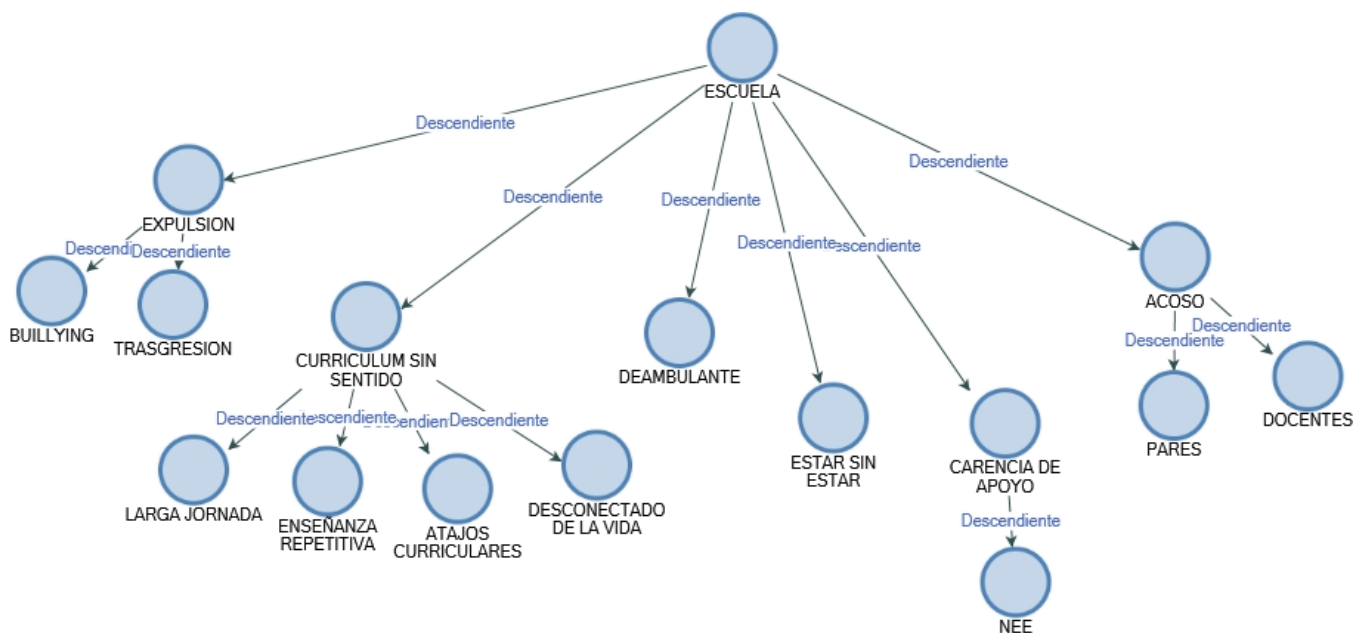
ESCUELA

Descendiente

EXPULSION

Descendi Descendiente

BUILLYING

TRASGRESION

Descendiente

CURRICULUM SIN SENTIDO

Descendiente escendiente Descendien Descendiente

LARGA JORNADA

ENSEÑANZA REPETITIVA

ATAJOS CURRICULARES

DESCONECTADO DE LA VIDA

Descendiente

DEAMBULANTE

Descendiente escendiente

ESTAR SIN ESTAR

CARENCIA DE APOYO

Descendiente

NEE

Descendiente

ACOSO

Descendiente Descendiente

PARES

DOCENTES